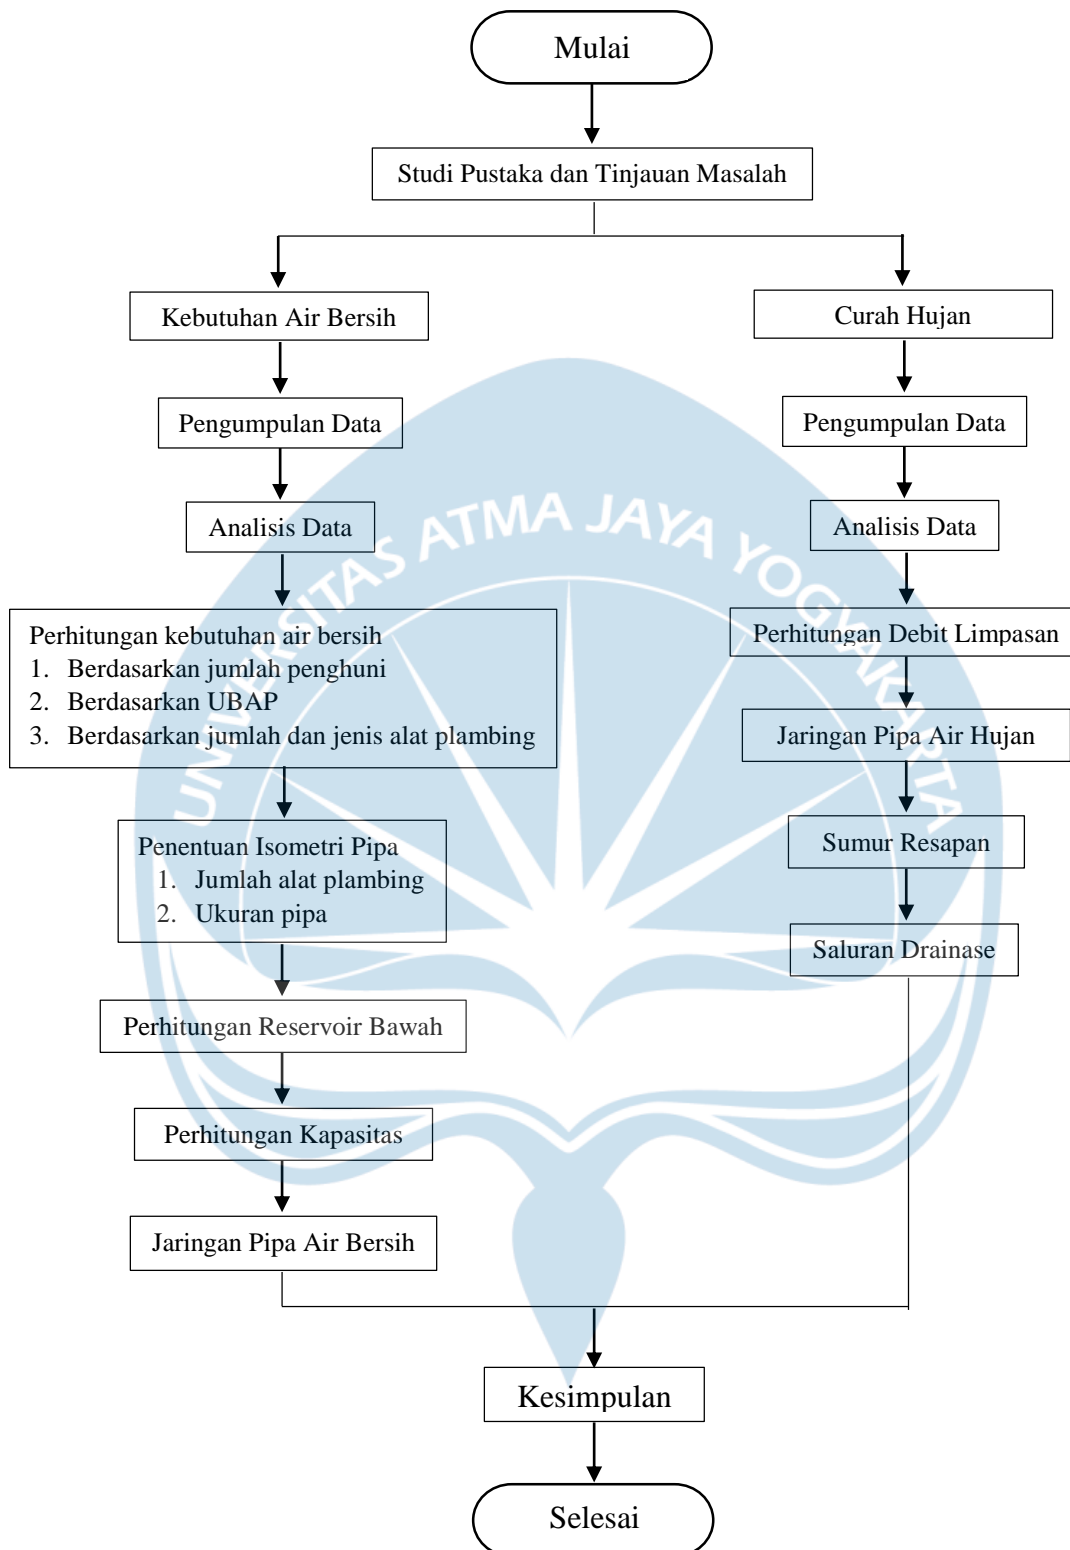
Mulai

Studi Pustaka dan Tinjauan Masalah

Kebutuhan Air Bersih

Pengumpulan Data

Analisis Data

Perhitungan kebutuhan air bersih
1. Berdasarkan jumlah penghuni
2. Berdasarkan UBAP
3. Berdasarkan jumlah dan jenis alat plambing

Penentuan Isometri Pipa
1. Jumlah alat plambing
2. Ukuran pipa

Perhitungan Reservoir Bawah

Perhitungan Kapasitas

Jaringan Pipa Air Bersih

Curah Hujan

Pengumpulan Data

Analisis Data

Perhitungan Debit Limpasan

Jaringan Pipa Air Hujan

Sumur Resapan

Saluran Drainase

Kesimpulan

Selesai

UNIVERSITAS ATMA JAYA YOGYAKARTA